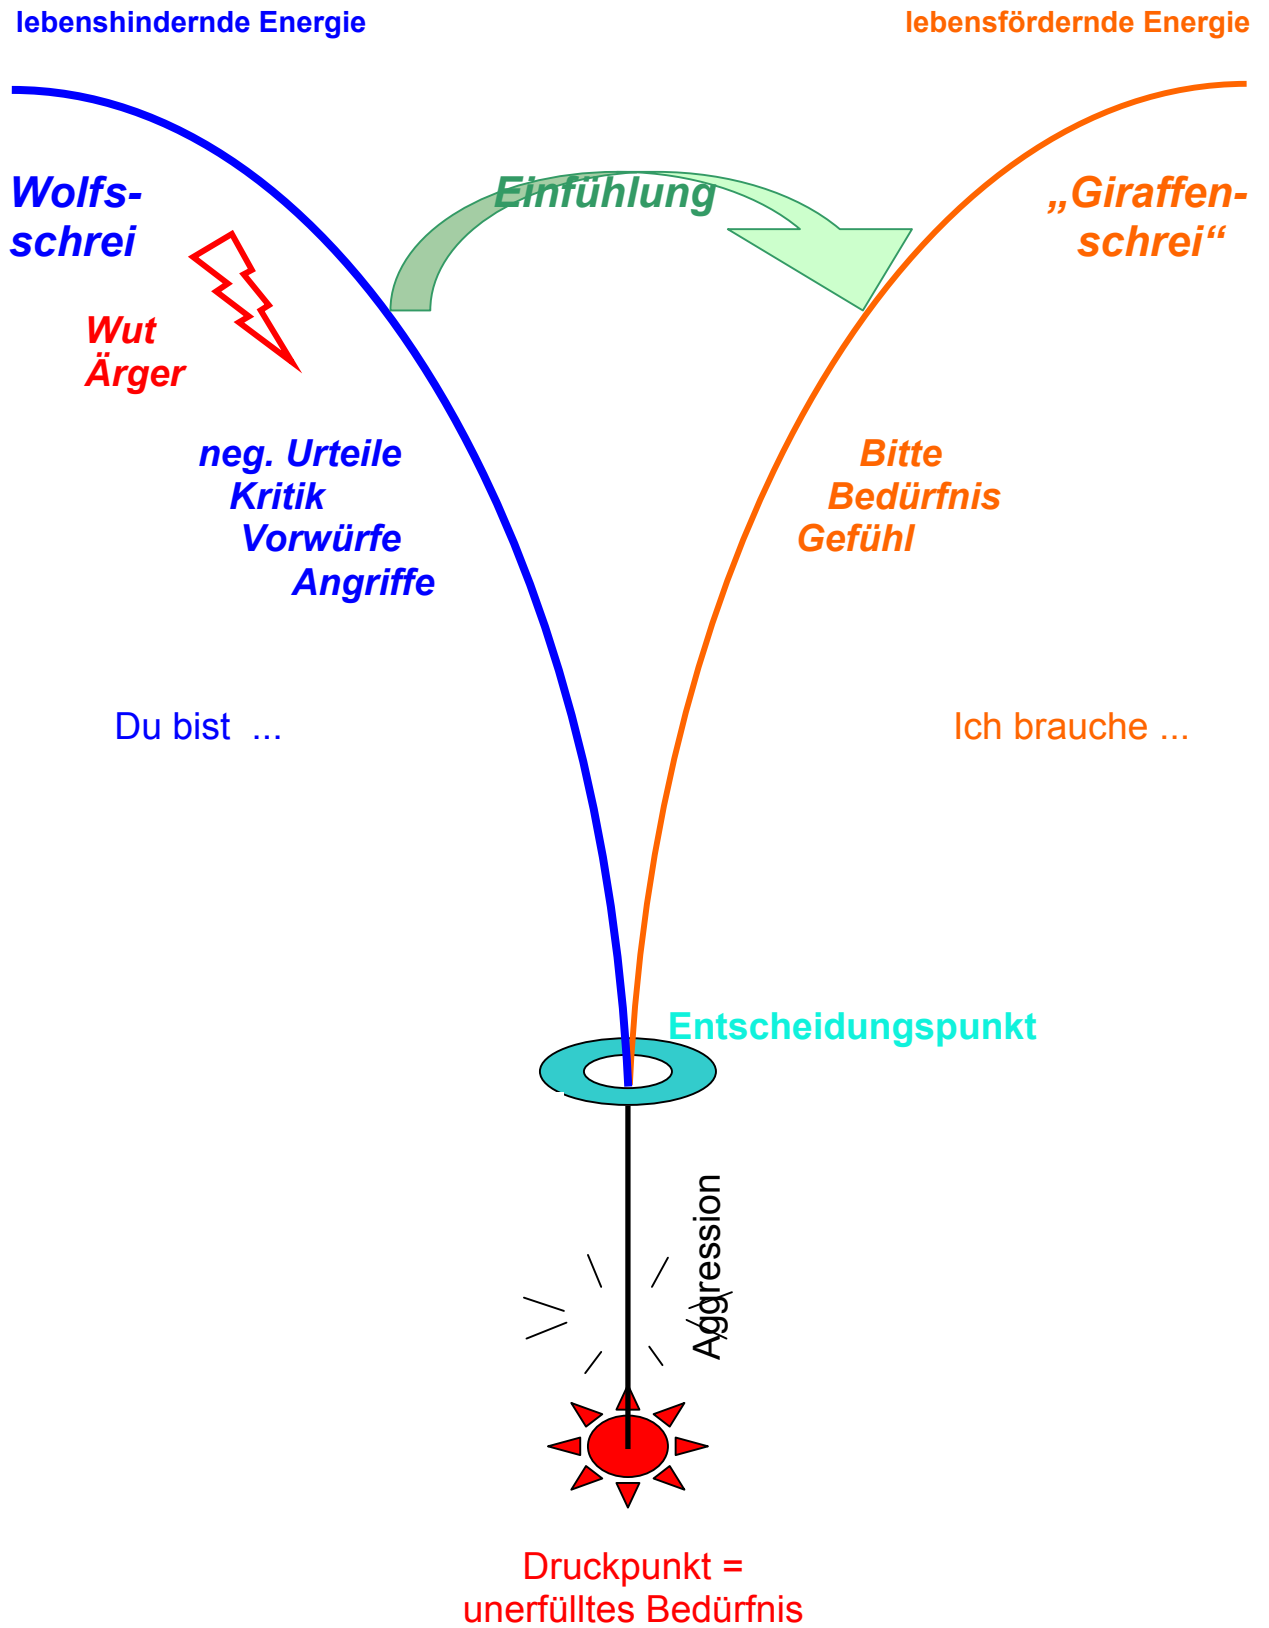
lebenshindernde Energie

lebensfördernde Energie

Wolfs-
schrei

Einfühlung

„Giraffen-
schrei“

Wut
Ärger

neg. Urteile
Kritik
Vorwürfe
Angriffe

Bitte
Bedürfnis
Gefühl

Du bist ...

Ich brauche ...

Entscheidungspunkt

Aggression

Druckpunkt =
unerfülltes Bedürfnis